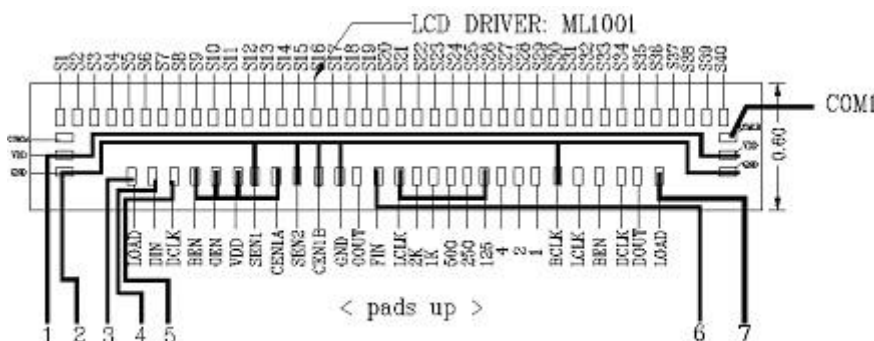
LCD DRIVER: ML1001

S1 S2 S3 S4 S5 S6 S7 S8 S9 S10 S11 S12 S13 S14 S15 S16 S17 S18 S19 S20 S21 S22 S23 S24 S25 S26 S27 S28 S29 S30 S31 S32 S33 S34 S35 S36 S37 S38 S39 S40

COM1

COM1 VDD GND

COM1 VDD GND

0.60

LOAD DIN DCLK BEN OEN VDD SEN1 CEN1A SEN2 CEN1B GND COUT FIN LCLK 2K 1K 500 250 125 4 2 1 BCLK LCLK BEN DCLK DOUT LOAD

< pads up >

1 2 3 4 5 6 7